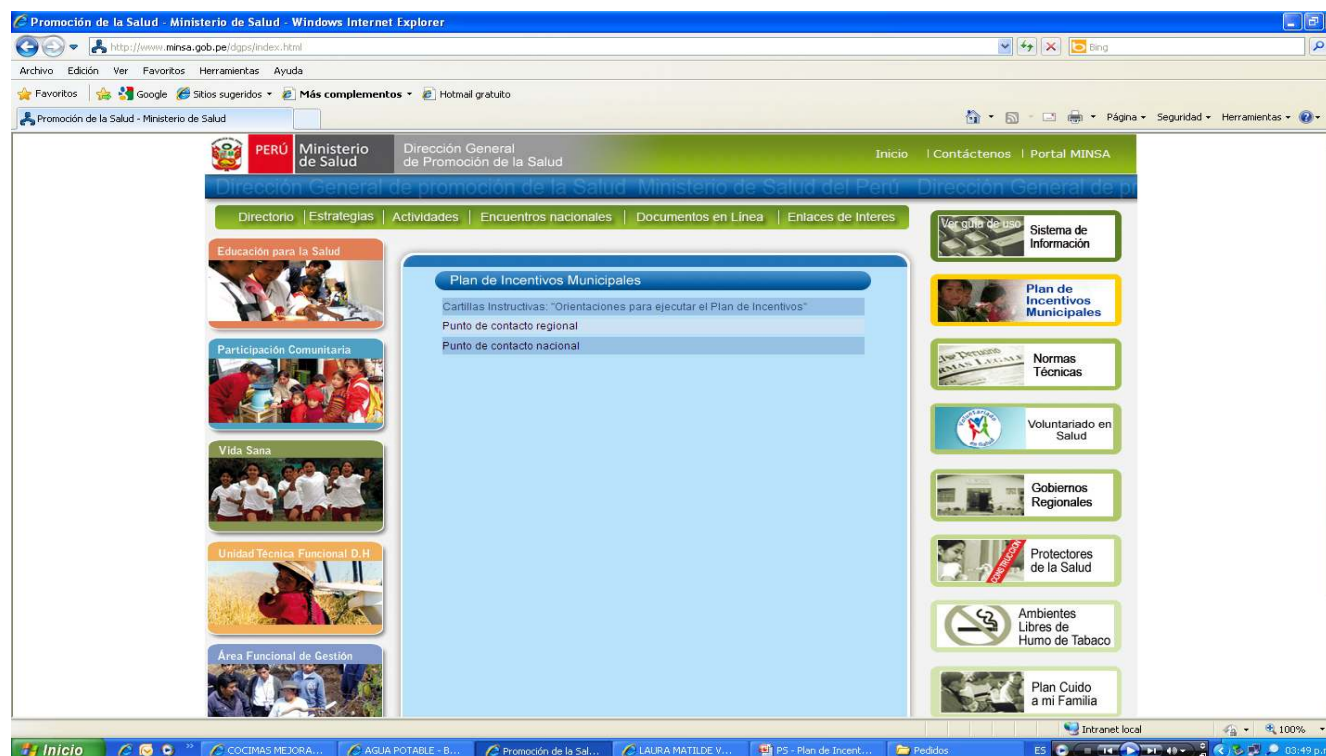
Promoción de la Salud - Ministerio de Salud - Windows Internet Explorer

http://www.minsa.gob.pe/dgps/index.html

Bing

Archivo Edición Ver Favoritos Herramientas Ayuda

Favoritos Google Sitios sugeridos Más complementos Hotmail gratuito

Promoción de la Salud - Ministerio de Salud

Página Seguridad Herramientas

PERÚ Ministerio de Salud

Dirección General de Promoción de la Salud

Inicio | Contáctenos | Portal MINSA

Dirección General de promoción de la Salud Ministerio de Salud del Perú Dirección General de p

Directorio | Estrategias | Actividades | Encuentros nacionales | Documentos en Línea | Enlaces de Interes

Educación para la Salud

Participación Comunitaria

Vida Sana

Unidad Técnica Funcional D.H

Área Funcional de Gestión

Plan de Incentivos Municipales

Cartillas Instructivas: "Orientaciones para ejecutar el Plan de Incentivos"

Punto de contacto regional

Punto de contacto nacional

Ver guía de uso Sistema de Información

Plan de Incentivos Municipales

Normas Técnicas

Voluntariado en Salud

Gobiernos Regionales

Protectores de la Salud

Ambientes Libres de Humo de Tabaco

Plan Cuido a mi Familia

Intranet local

100%

Inicio

COCIMAS MEJORA...

AGUA POTABLE - B...

Promoción de la Sal...

LAURA MATILDE V...

PS - Plan de Incent...

Pedidos

ES

03:49 p.